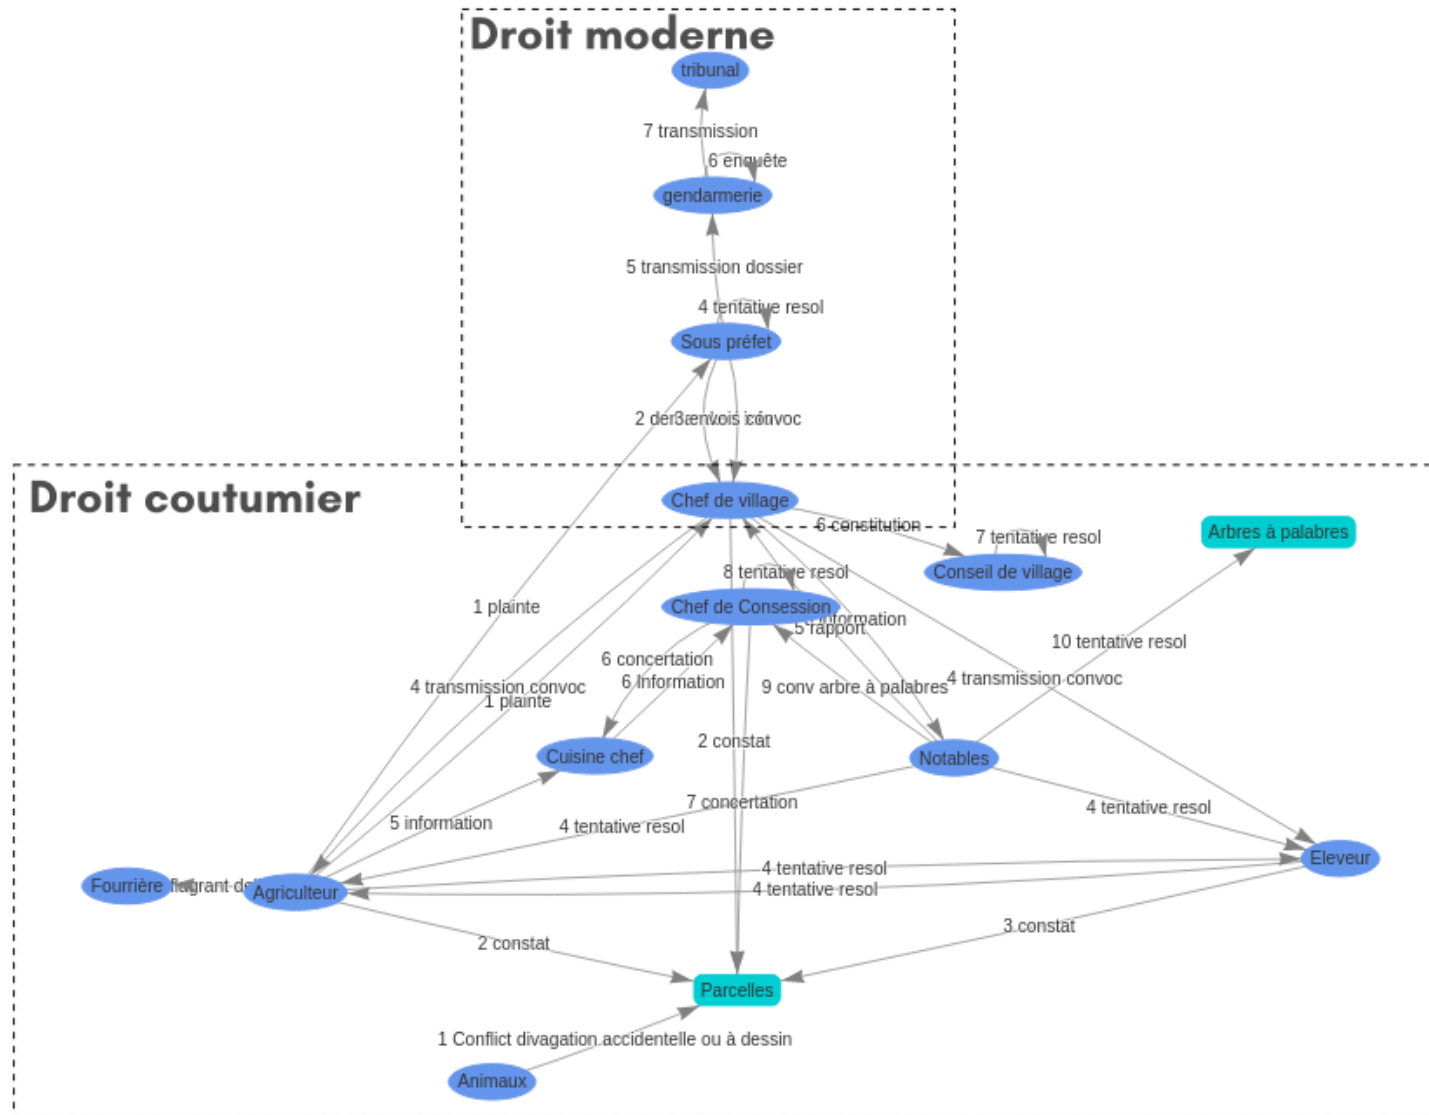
Droit moderne

tribunal

7 transmission

6 enquête

gendarmerie

5 transmission dossier

4 tentative resol

Sous préfet

2 der3envois convoc

Droit coutumier

Chef de village

6 constitution

7 tentative resol

Arbres à palabres

Conseil de village

8 tentative resol

1 plainte

Chef de Consession

information

5 rapport

10 tentative resol

6 concertation

6 Information

4 transmission convoc

1 plainte

9 conv arbre à palabres

4 transmission convoc

Cuisine chef

2 constat

Notables

7 concertation

5 information

4 tentative resol

4 tentative resol

Eleveur

4 tentative resol

Fourrière flagrant d

Agriculteur

4 tentative resol

3 constat

2 constat

Parcelles

1 Conflict divagation accidentelle ou à dessin

Animaux